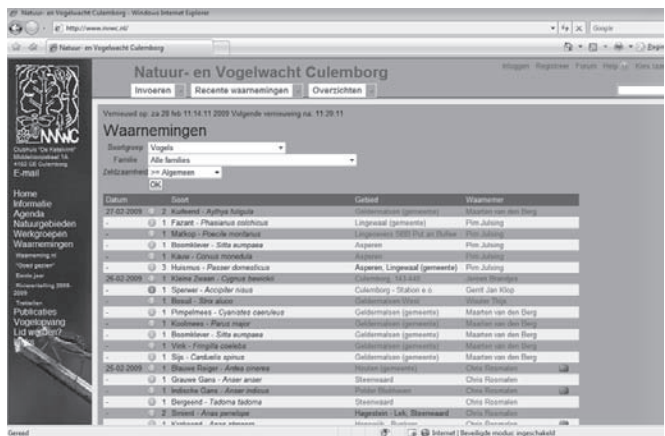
Natuur- en Vogelwacht Culemborg - Windows Internet Explorer

http://www.nvwc.nl/

Google

Natuur- en Vogelwacht Culemborg

Natuur- en Vogelwacht Culemborg

Invoeren | Recente waarnemingen | Overzichten

Inloggen Registreer Forum Help

Clubhuis "De Kalkovan"
Middelweerdsbaan 1A
4102 GE Culemborg
E-mail

Home
Informatie
Agenda
Natuurgebieden
Werkgroepen
Waarnemingen
Waarneming.nl
"Goed gezien"
Breng jaar
Wintertelling 2008-2009
Trektellen
Publicaties
Vogelopvang
Lid worden?

Vernieuwd op: za 28 feb 11:14:11 2009 Volgende vernieuwing na: 11:29:11

Waarnemingen

Soortgroep: Vogels
Familie: Alle families
Zeldzaamheid: >= Algemeen
OK

| Datum | | Soort | Gebied | Waarnemer |
|---|---|---|---|---|
| 27-02-2009 | 2 | Kuifeend - Aythya fuligula | Geldermalsen (gemeente) | Maarten van den Berg |
| - | 1 | Fazant - Phasianus colchicus | Lingewaal (gemeente) | Pim Julsing |
| - | 1 | Matkop - Poecile montanus | Lingewaal 0000 Put en Buiten | Pim Julsing |
| - | 1 | Boomklever - Sitta europaea | Asperen | Pim Julsing |
| - | 1 | Kauw - Corvus monedula | Asperen | Pim Julsing |
| - | 3 | Huismus - Passer domesticus | Asperen, Lingewaal (gemeente) | Pim Julsing |
| - | 1 | Kleine Zwaan - Cygnus bewickii | Culemborg, 143-445 | Jeroen Brandjes |
| 26-02-2009 | 1 | Sperwer - Accipiter nisus | Culemborg - Station e.o. | Gerrit Jan Klop |
| - | 1 | Bosuil - Strix aluco | Geldermalsen West | Wouter Thijs |
| - | 1 | Pimpelmees - Cyanistes caeruleus | Geldermalsen (gemeente) | Maarten van den Berg |
| - | 1 | Koolmees - Parus major | Geldermalsen (gemeente) | Maarten van den Berg |
| - | 1 | Boomklever - Sitta europaea | Geldermalsen (gemeente) | Maarten van den Berg |
| - | 1 | Vink - Fringilla coelebs | Geldermalsen (gemeente) | Maarten van den Berg |
| - | 1 | Sijs - Carduelis spinus | Geldermalsen (gemeente) | Maarten van den Berg |
| 25-02-2009 | 1 | Blauwe Reiger - Ardea cinerea | Houten (gemeente) | Chris Roomalen |
| - | 1 | Grauwe Gans - Anser anser | Steenwaard | Chris Roomalen |
| - | 1 | Indische Gans - Anser indicus | Polder Bosbroek | Chris Roomalen |
| - | 1 | Bergeend - Tadorna tadorna | Steenwaard | Chris Roomalen |
| - | 2 | Smient - Anas penelope | Hagestein - Lek, Steenwaard | Chris Roomalen |
| - | 1 | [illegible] | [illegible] | Chris Roomalen |

Gereed | Internet | Beveiligde modus: ingeschakeld